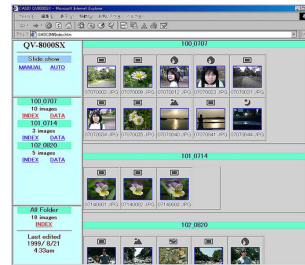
CASIO QV8000SX - Microsoft Internet Explorer

QV-8000SX

Slide show

MANUAL AUTO

100 0707
10 images
INDEX DATA
101 0714
3 images
INDEX DATA
102 0820
5 images
INDEX DATA

All Folder
18 images
INDEX

Last edited
1999/ 8/21
4:33am

100 0707

07070001.JPG 07070002.JPG 07070012.JPG 07070023.JPG 07070024.JPG

07070025.JPG 07070028.JPG 07070040.JPG 07070041.JPG 07070044.JPG

101 0714

07140001.JPG 07140002.JPG 07140003.JPG

102 0820